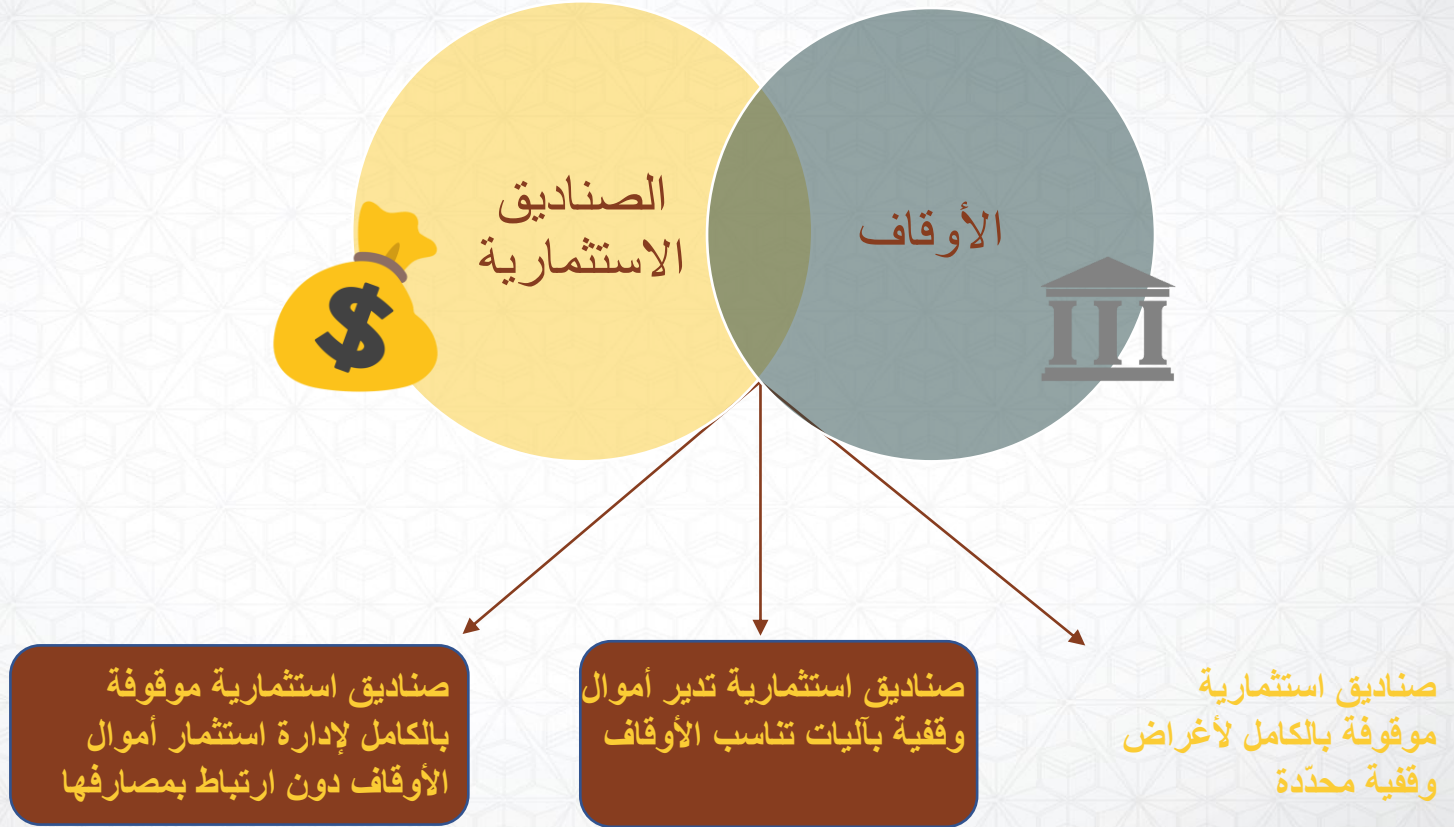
الصناديق الاستثمارية

الأوقاف

$

صناديق استثمارية موقوفة بالكامل لأغراض وقفية محدّدة

صناديق استثمارية تدير أموال وقفية بآليات تناسب الأوقاف

صناديق استثمارية موقوفة بالكامل لإدارة استثمار أموال الأوقاف دون ارتباط بمصارفها